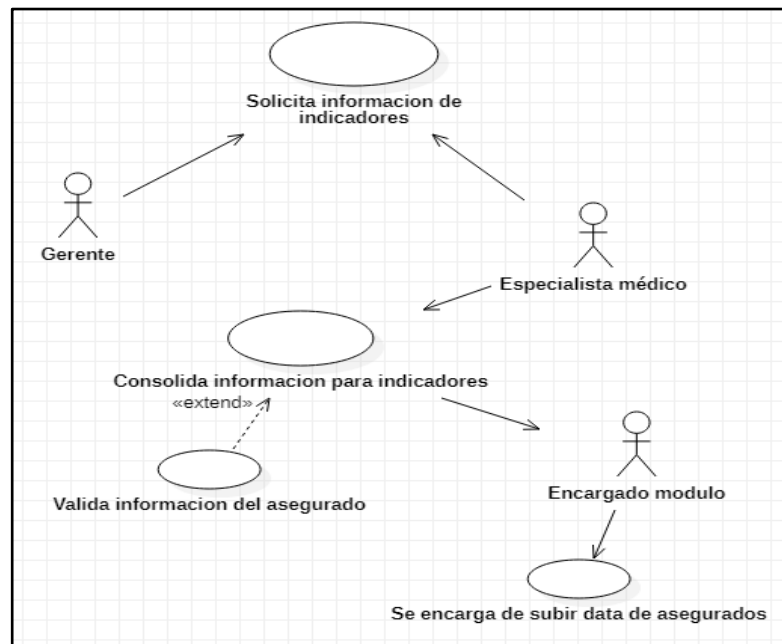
Solicita informacion de indicadores

Gerente

Especialista médico

Consolida informacion para indicadores

«extend»

Valida informacion del asegurado

Encargado modulo

Se encarga de subir data de asegurados